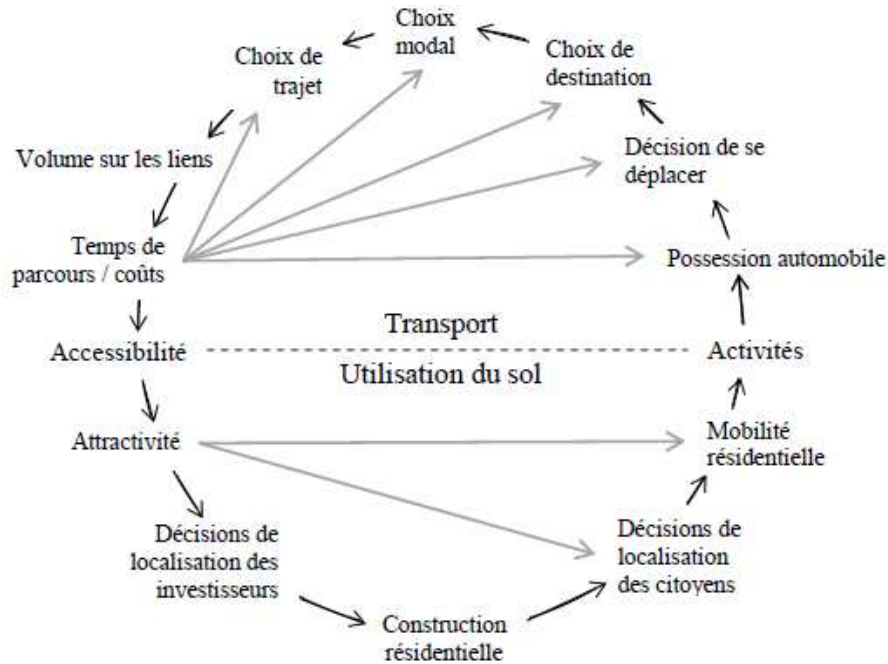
Choix modal

Choix de trajet

Choix de destination

Décision de se déplacer

Volume sur les liens

Temps de parcours / coûts

Possession automobile

Transport

Accessibilité

Activités

Utilisation du sol

Attractivité

Mobilité résidentielle

Décisions de localisation des investisseurs

Décisions de localisation des citoyens

Construction résidentielle